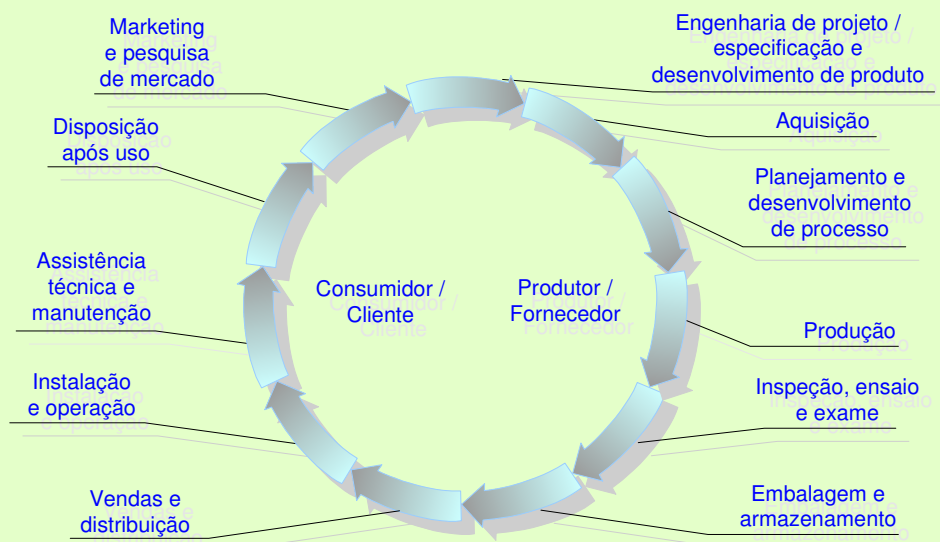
Marketing e pesquisa de mercado

Engenharia de projeto / especificação e desenvolvimento de produto

Aquisição

Disposição após uso

Planejamento e desenvolvimento de processo

Assistência técnica e manutenção

Consumidor / Cliente

Produtor / Fornecedor

Produção

Instalação e operação

Inspeção, ensaio e exame

Vendas e distribuição

Embalagem e armazenamento